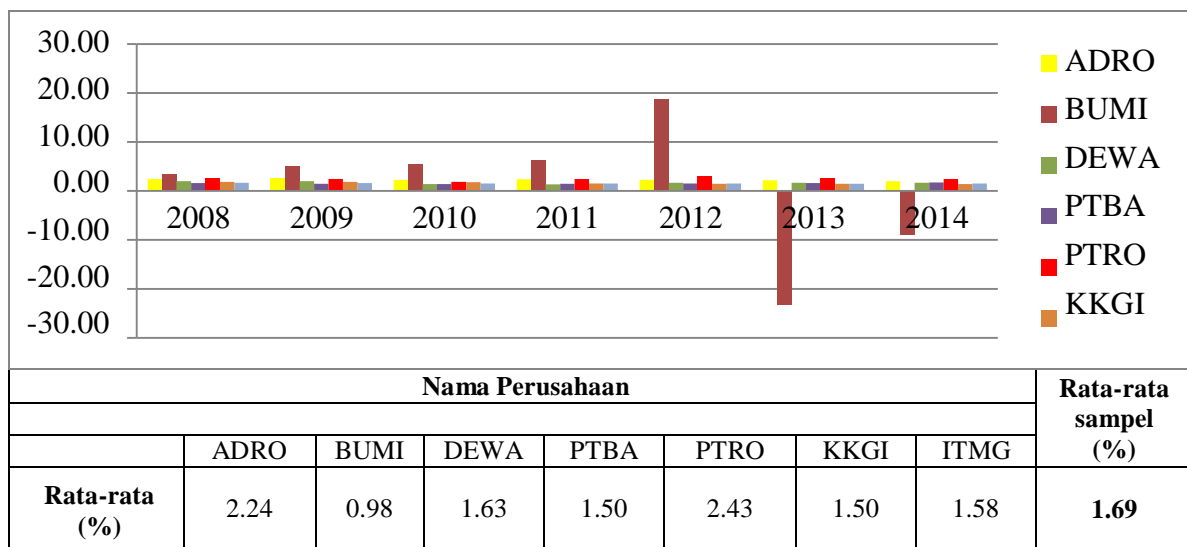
30.00
20.00
10.00
0.00
-10.00
-20.00
-30.00

2008 2009 2010 2011 2012 2013 2014

ADRO
BUMI
DEWA
PTBA
PTRO
KKGI

| | Nama Perusahaan | | | | | | | Rata-rata sampel (%) |
|---|---|---|---|---|---|---|---|---|
| | ADRO | BUMI | DEWA | PTBA | PTRO | KKGI | ITMG | |
| Rata-rata (%) | 2.24 | 0.98 | 1.63 | 1.50 | 2.43 | 1.50 | 1.58 | 1.69 |